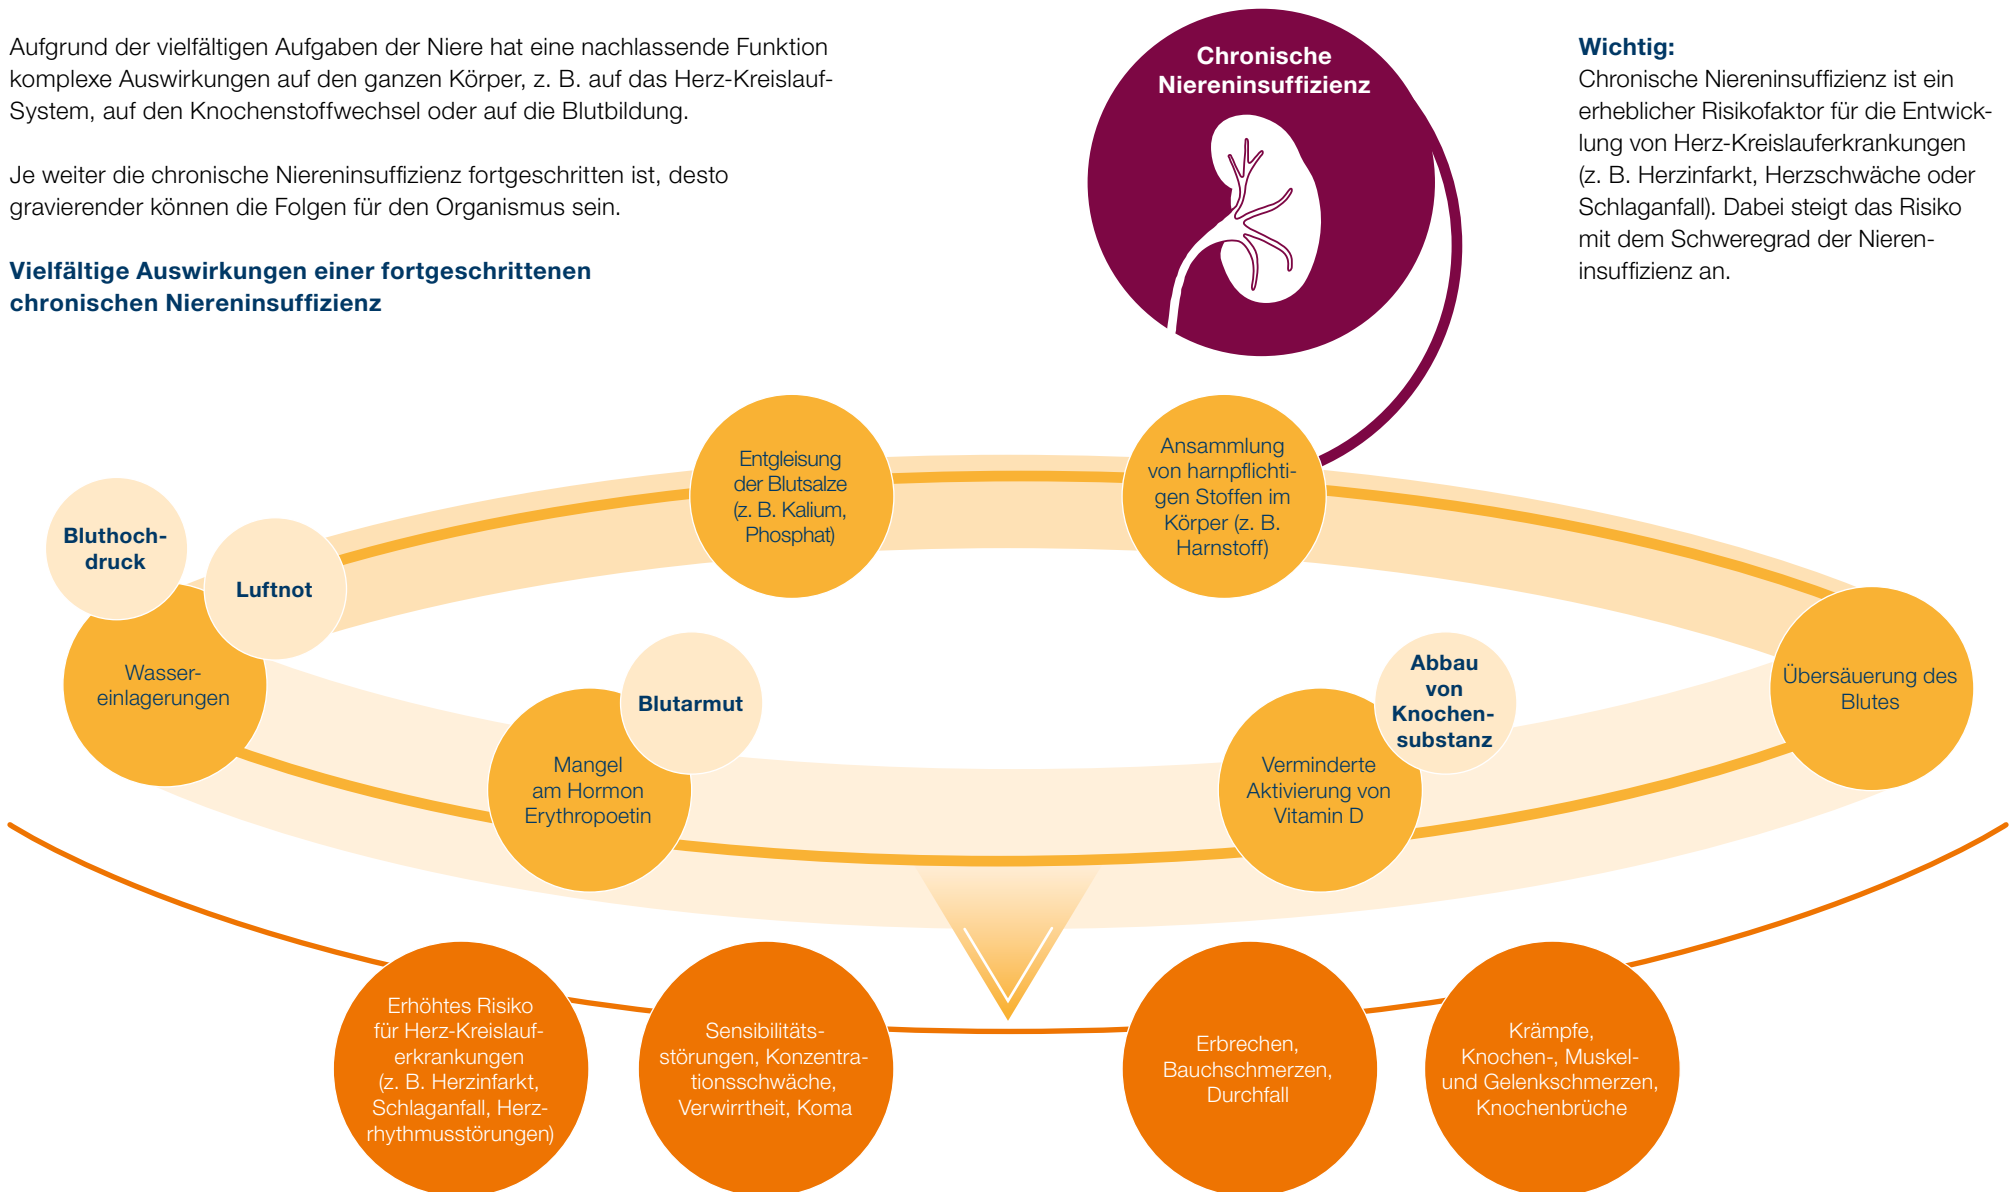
Aufgrund der vielfältigen Aufgaben der Niere hat eine nachlassende Funktion komplexe Auswirkungen auf den ganzen Körper, z. B. auf das Herz-Kreislauf-System, auf den Knochenstoffwechsel oder auf die Blutbildung.

Je weiter die chronische Niereninsuffizienz fortgeschritten ist, desto gravierender können die Folgen für den Organismus sein.

Vielfältige Auswirkungen einer fortgeschrittenen chronischen Niereninsuffizienz

Chronische Niereninsuffizienz

Wichtig:
Chronische Niereninsuffizienz ist ein erheblicher Risikofaktor für die Entwicklung von Herz-Kreislauferkrankungen (z. B. Herzinfarkt, Herzschwäche oder Schlaganfall). Dabei steigt das Risiko mit dem Schweregrad der Niereninsuffizienz an.

Entgleisung der Blutsalze (z. B. Kalium, Phosphat)

Ansammlung von harnpflichtigen Stoffen im Körper (z. B. Harnstoff)

Bluthochdruck

Luftnot

Wassereinlagerungen

Blutarmut

Mangel am Hormon Erythropoetin

Abbau von Knochensubstanz

Verminderte Aktivierung von Vitamin D

Übersäuerung des Blutes

Erhöhtes Risiko für Herz-Kreislauferkrankungen (z. B. Herzinfarkt, Schlaganfall, Herzrhythmusstörungen)

Sensibilitätsstörungen, Konzentrationsschwäche, Verwirrtheit, Koma

Erbrechen, Bauchschmerzen, Durchfall

Krämpfe, Knochen-, Muskel- und Gelenkschmerzen, Knochenbrüche